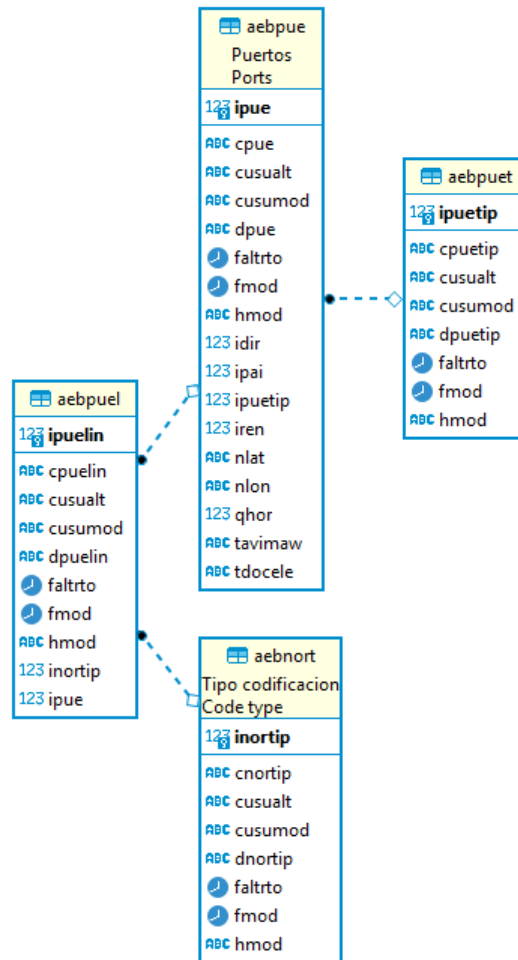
aebpue
Puertos
Ports
123 ipue
ABC cpue
ABC cusualt
ABC cusumod
ABC dpue
faltrto
fmod
ABC hmod
123 idir
123 ipai
123 ipuetip
123 iren
ABC nlat
ABC nlon
123 qhor
ABC tavimaw
ABC tdocele

aebpuet
123 ipuetip
ABC cpuetip
ABC cusualt
ABC cusumod
ABC dpuetip
faltrto
fmod
ABC hmod

aebpuel
123 ipuelin
ABC cpuelin
ABC cusualt
ABC cusumod
ABC dpuelin
faltrto
fmod
ABC hmod
123 inortip
123 ipue

aebnort
Tipo codificacion
Code type
123 inortip
ABC cnortip
ABC cusualt
ABC cusumod
ABC dnortip
faltrto
fmod
ABC hmod